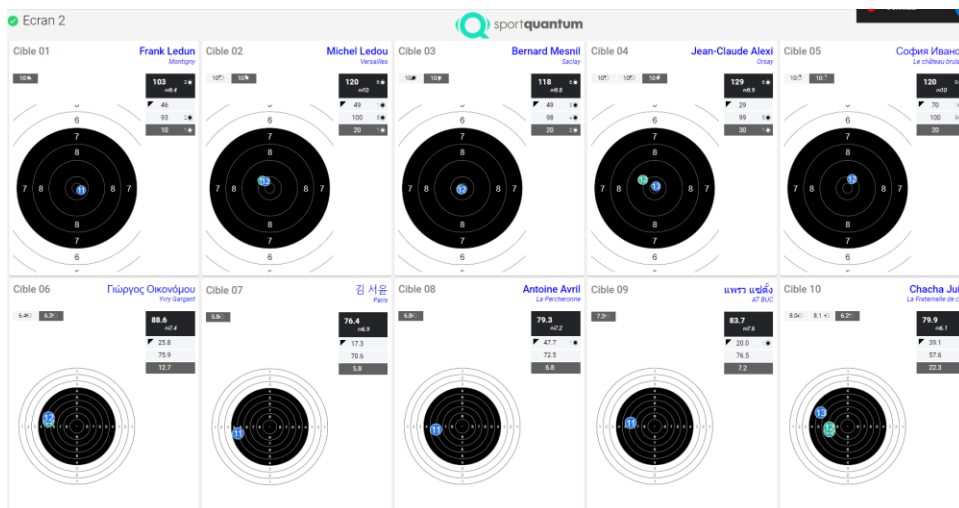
Ecran 2

sportquantum

Cible 01
Frank Ledun
Montigny
10
103
9.4
46
93
10

6
7
8
7 8 11 8 7
8
7
6

Cible 02
Michel Ledou
Versailles
10
10
120
10
49
100
20

6
7
8
7 8 13 8 7
8
7
6

Cible 03
Bernard Mesnil
Saclay
10
10
118
9.8
49
98
20

6
7
8
7 8 12 8 7
8
7
6

Cible 04
Jean-Claude Alexi
Orsay
10
10
10
129
9.9
29
99
30

6
7
8
7 8 12 13 8 7
8
7
6

Cible 05
София Иванс
Le château brul
10
10
120
10
70
100
20

6
7
8
7 8 12 8 7
8
7
6

Cible 06
Γιώργος Οικονόμου
Yvry Gargant
6.4
6.3
88.6
7.4
25.8
75.9
12.7
12

Cible 07
김 서윤
Paris
5.8
76.4
6.9
17.3
70.6
5.8
11

Cible 08
Antoine Avril
La Percheronne
6.8
79.3
7.2
47.7
72.5
6.8
11

Cible 09
แพรว แซ่ตั้ง
AT BUC
7.2
83.7
7.6
20.0
76.5
7.2
11

Cible 10
Chacha Jui
La Fraternelle de
8.0
8.1
6.2
79.9
6.1
39.1
57.6
22.3
13
12